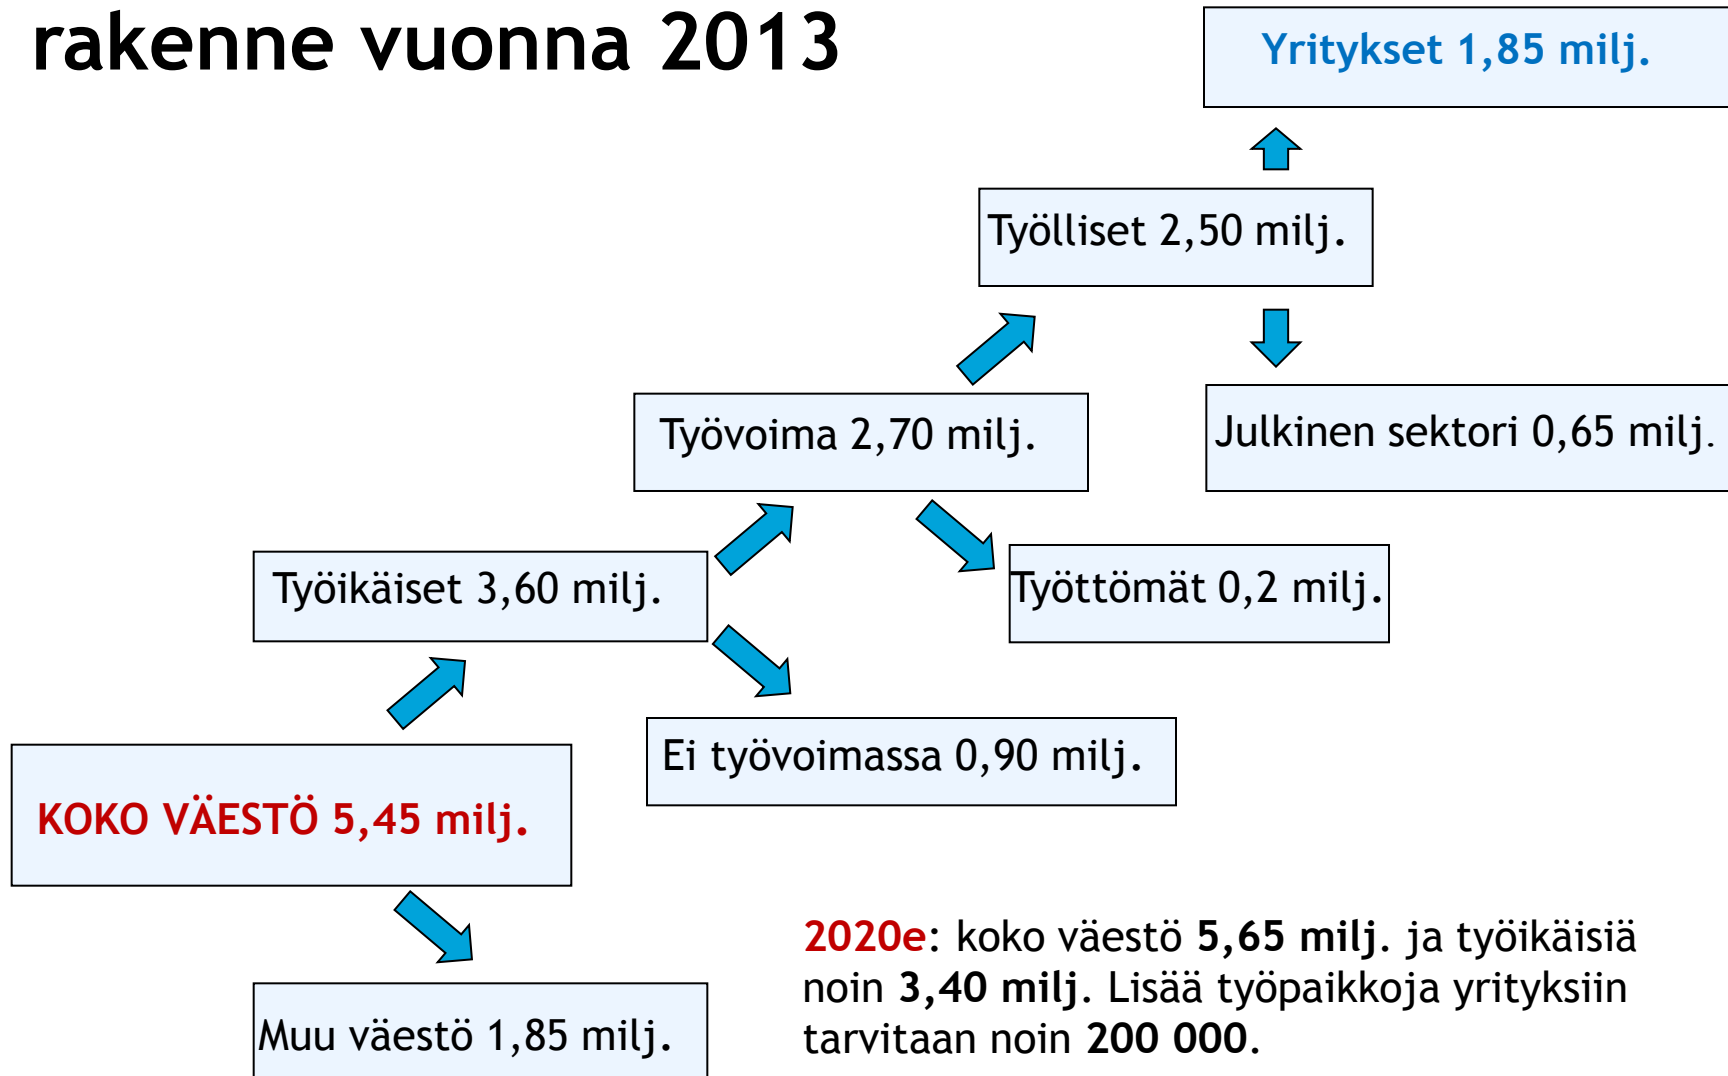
rakenne vuonna 2013

Yritykset 1,85 milj.

Työlliset 2,50 milj.

Työvoima 2,70 milj.

Julkinen sektori 0,65 milj.

Työikäiset 3,60 milj.

Työttömät 0,2 milj.

Ei työvoimassa 0,90 milj.

KOKO VÄESTÖ 5,45 milj.

Muu väestö 1,85 milj.

2020e: koko väestö 5,65 milj. ja työikäisiä noin 3,40 milj. Lisää työpaikkoja yrityksiin tarvitaan noin 200 000.